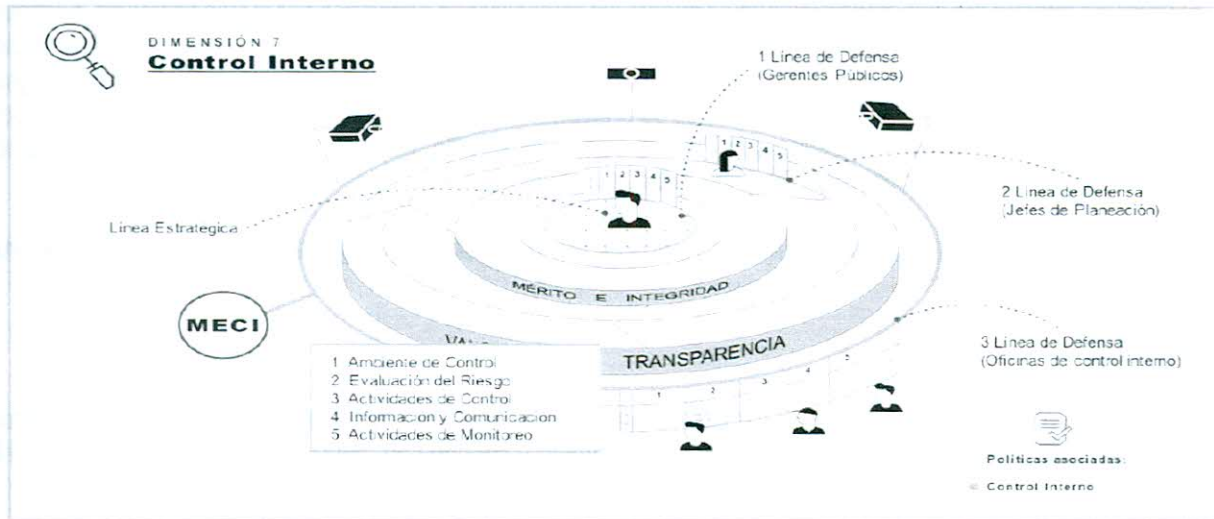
DIMENSIÓN 7
Control Interno

1 Linea de Defensa
(Gerentes Públicos)

1 2 3 4 5

1 2 3 4 5

2 Linea de Defensa
(Jefes de Planeación)

Linea Estrategica

MÉRITO E INTEGRIDAD

MECI

VA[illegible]

TRANSPARENCIA

3 Linea de Defensa
(Oficinas de control interno)

1 Ambiente de Control
2 Evaluación del Riesgo
3 Actividades de Control
4 Informacion y Comunicacion
5 Actividades de Monitoreo

1 2 3 4 5

Politicas asociadas:

Control Interno